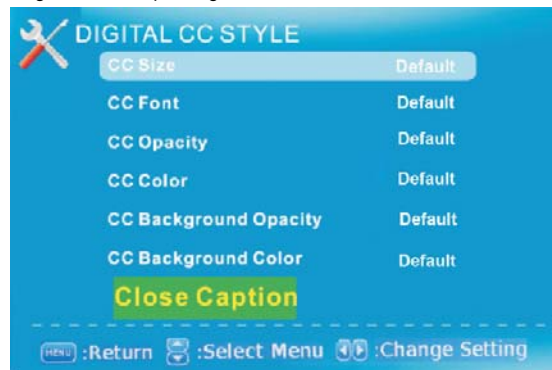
DIGITAL CC STYLE

| | |
|---|---|
| CC Size | Default |
| CC Font | Default |
| CC Opacity | Default |
| CC Color | Default |
| CC Background Opacity | Default |
| CC Background Color | Default |

Close Caption

MENU :Return :Select Menu :Change Setting